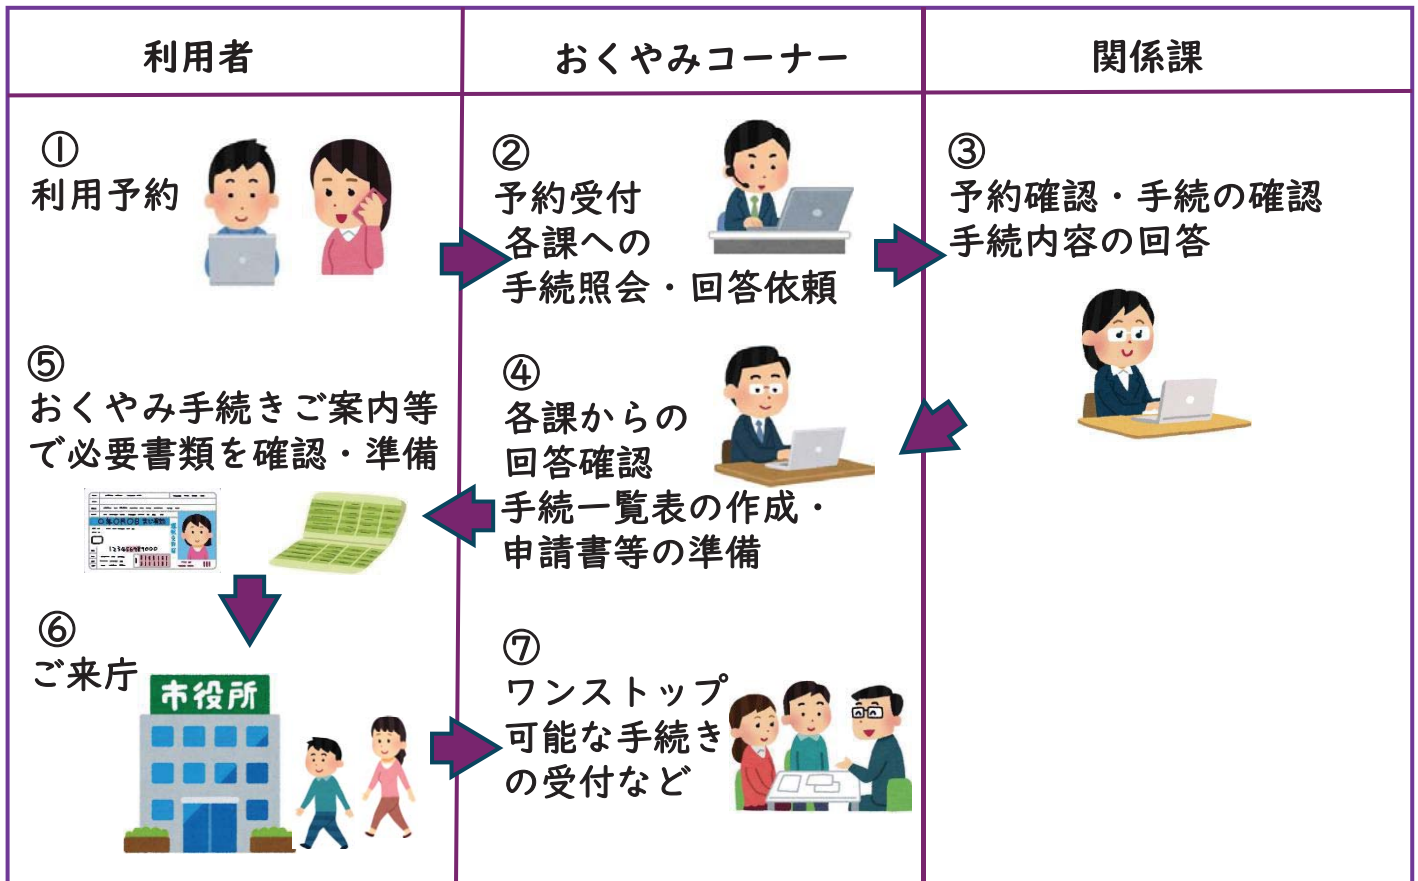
| 利用者 | おくやみコーナー | 関係課 |
|---|---|---|
| ① 利用予約 | ② 予約受付 各課への 手続照会・回答依頼 | ③ 予約確認・手続の確認 手続内容の回答 |
| ⑤ おくやみ手続きご案内等で必要書類を確認・準備 | ④ 各課からの 回答確認 手続一覧表の作成・申請書等の準備 | |
| ⑥ ご来庁 | ⑦ ワンストップ 可能な手続き の受付など | |

市役所